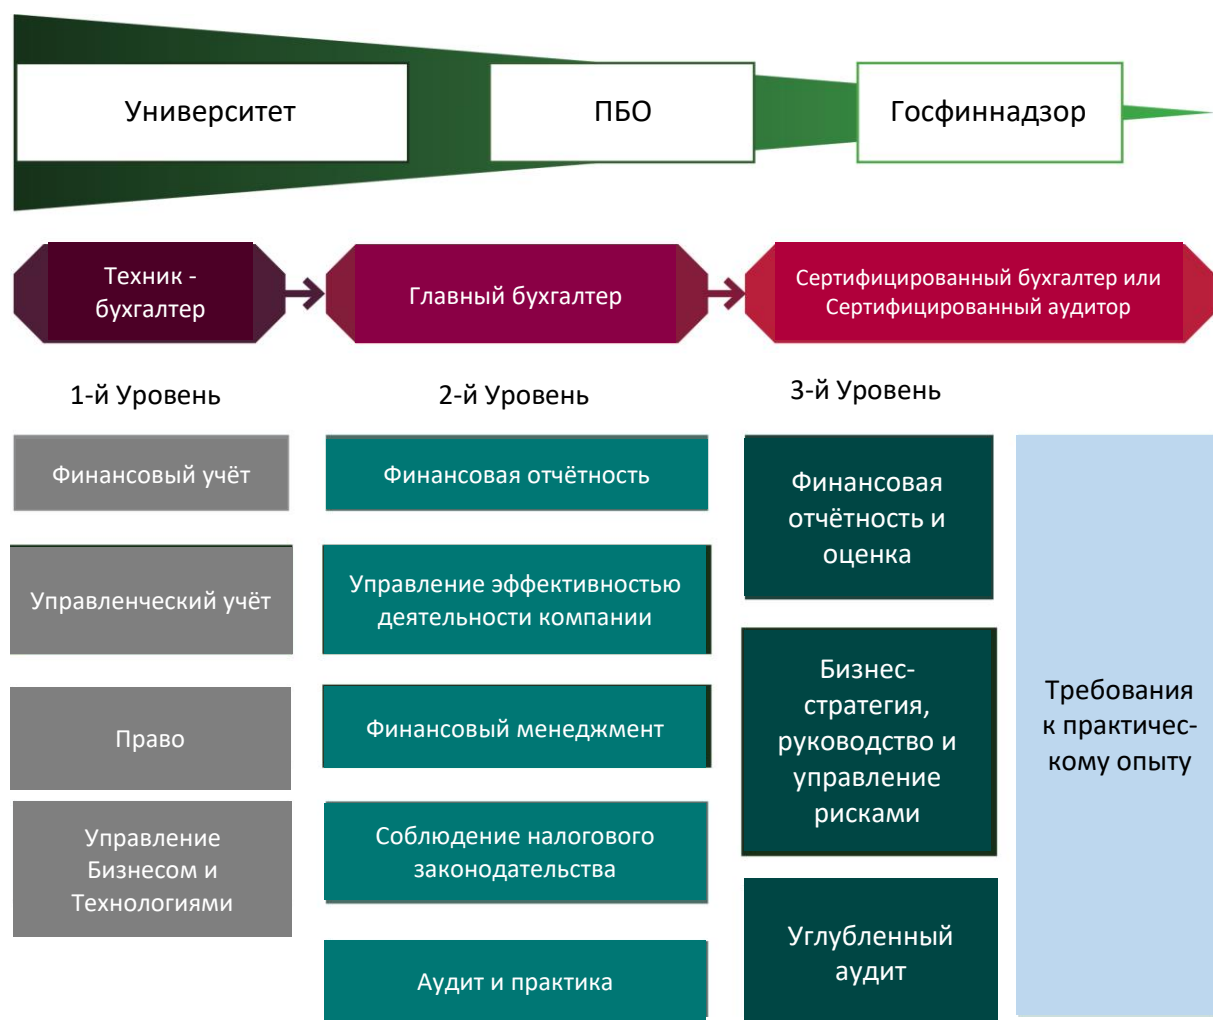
Университет

ПБО

Госфиннадзор

Техник - бухгалтер

Главный бухгалтер

Сертифицированный бухгалтер или Сертифицированный аудитор

1-й Уровень

2-й Уровень

3-й Уровень

Финансовый учёт

Управленческий учёт

Право

Управление Бизнесом и Технологиями

Финансовая отчётность

Управление эффективностью деятельности компании

Финансовый менеджмент

Соблюдение налогового законодательства

Аудит и практика

Финансовая отчётность и оценка

Бизнес-стратегия, руководство и управление рисками

Углубленный аудит

Требования к практическому опыту